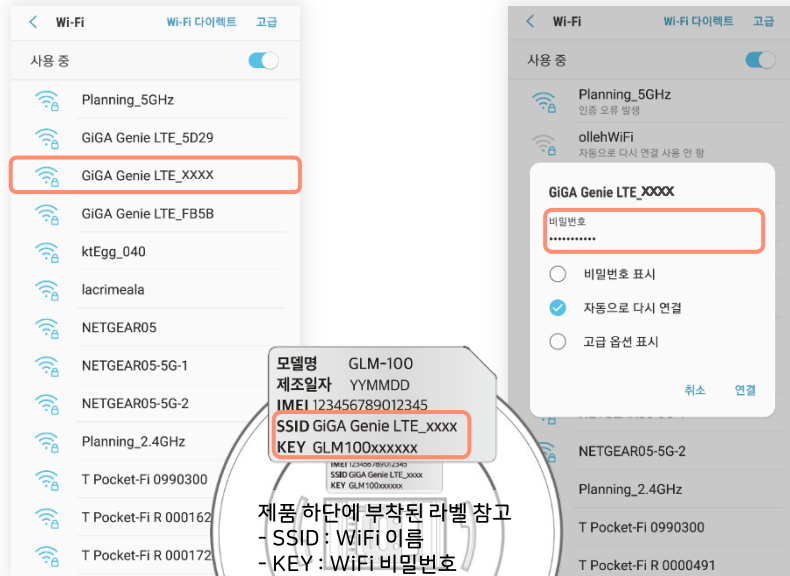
< Wi-Fi Wi-Fi 다이렉트 고급

사용 중

Planning_5GHz

GiGA Genie LTE_5D29

GiGA Genie LTE_XXXX

GiGA Genie LTE_FB5B

ktEgg_040

lacrimeala

NETGEAR05

NETGEAR05-5G-1

NETGEAR05-5G-2

Planning_2.4GHz

T Pocket-Fi 0990300

T Pocket-Fi R 000162

T Pocket-Fi R 000172

모델명 GLM-100
제조일자 YYMMDD
IMEI 123456789012345
SSID GiGA Genie LTE_xxxx
KEY GLM100xxxxxx

IMEI 123456789012345
SSID GiGA Genie LTE_xxxx
KEY GLM100xxxxxx

제품 하단에 부착된 라벨 참고
- SSID : WiFi 이름
- KEY : WiFi 비밀번호

< Wi-Fi Wi-Fi 다이렉트 고급

사용 중

Planning_5GHz
인증 오류 발생

ollehWiFi
자동으로 다시 연결 사용 안 함

GiGA Genie LTE_XXXX

비밀번호
•••••••••••

비밀번호 표시

자동으로 다시 연결

고급 옵션 표시

취소 연결

NETGEAR05-5G-2

Planning_2.4GHz

T Pocket-Fi 0990300

T Pocket-Fi R 0000491